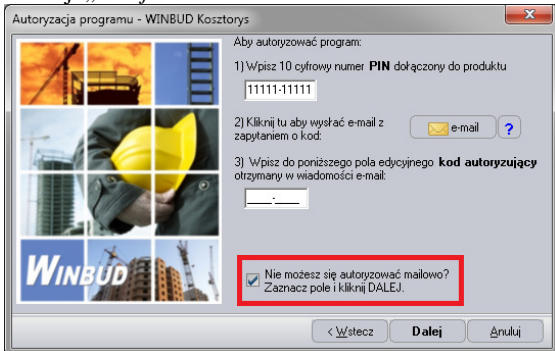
Autoryzacja programu - WINBUD Kosztorys

Aby autoryzować program:

1) Wpisz 10 cyfrowy numer **PIN** dołączony do produktu

11111-11111

2) Kliknij tu aby wysłać e-mail z zapytaniem o kod:

e-mail

?

3) Wpisz do poniższego pola edycyjnego **kod autoryzujący** otrzymany w wiadomości e-mail:

____-____

WINBUD

Nie możesz się autoryzować mailowo? Zaznacz pole i kliknij DALEJ.

< Wstecz

Dalej

Anuluj